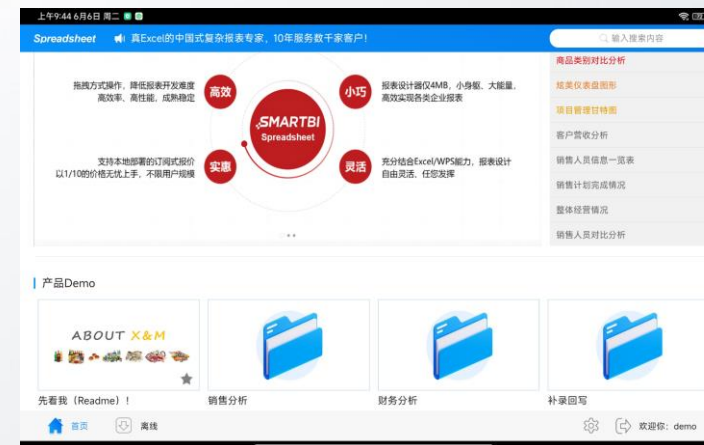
上午9:44 6月6日 周二

Spreadsheet 真Excel的中国式复杂报表专家，10年服务数千家客户！

输入搜索内容

拖拽方式操作，降低报表开发难度 高效率、高性能、成熟稳定

高效

SMARTBI Spreadsheet

小巧

报表设计器仅4MB，小身躯、大能量，高效实现各类企业报表

支持本地部署的订阅式报价 以1/10的价格无忧上手，不限用户规模

实惠

灵活

充分结合Excel/WPS能力，报表设计自由灵活、任您发挥

商品类别对比分析
炫美仪表盘图形
项目管理甘特图
客户营收分析
销售人员信息一览表
销售计划完成情况
整体经营情况
销售人员对比分析

产品Demo

ABOUT X&M

先看我（Readme）！

销售分析

财务分析

补录回写

首页

离线

欢迎你：demo